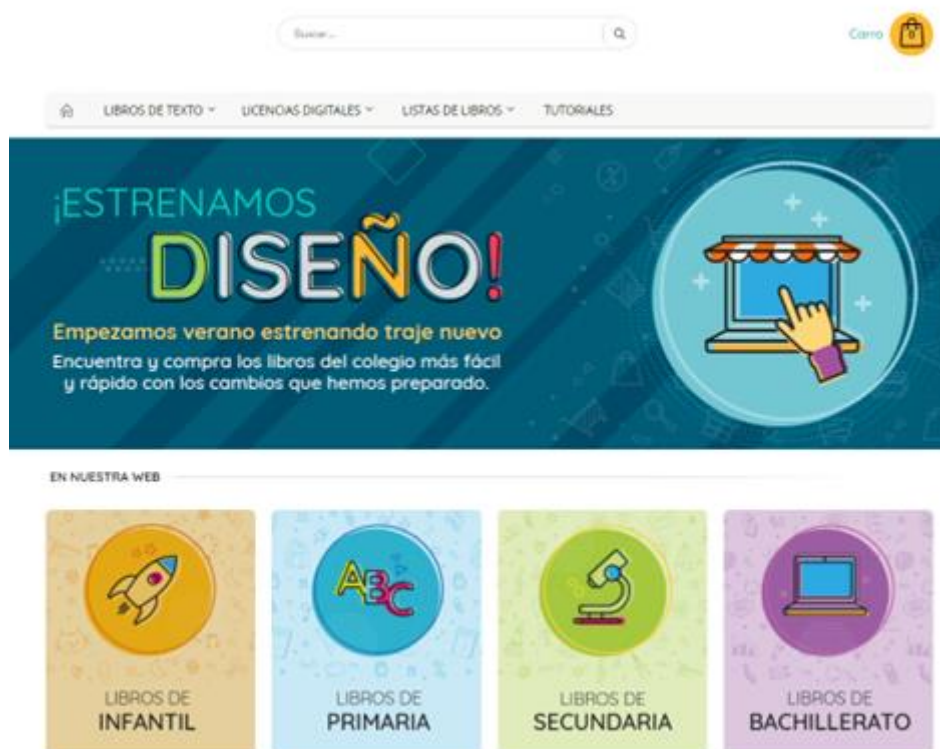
Buscar...

Carro 0

LIBROS DE TEXTO ˅ LICENCIAS DIGITALES ˅ LISTAS DE LIBROS ˅ TUTORIALES

¡ESTRENAMOS DISEÑO!

Empezamos verano estrenando traje nuevo

Encuentra y compra los libros del colegio más fácil y rápido con los cambios que hemos preparado.

EN NUESTRA WEB

ABC

LIBROS DE INFANTIL

LIBROS DE PRIMARIA

LIBROS DE SECUNDARIA

LIBROS DE BACHILLERATO